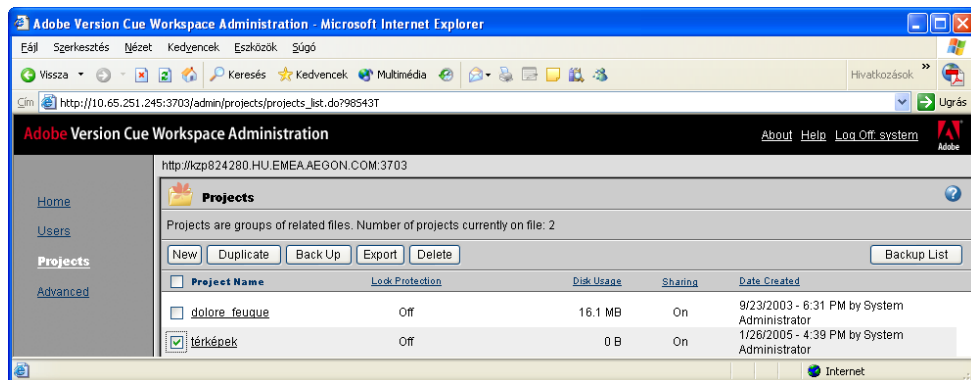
Adobe Version Cue Workspace Administration - Microsoft Internet Explorer

Fájl Szerkesztés Nézet Kedvencek Eszközök Súgó

Vissza Keresés Kedvencek Multimédia Hivatkozások

Cím http://10.65.251.245:3703/admin/projects/projects_list.do?98543T Ugrás

Adobe Version Cue Workspace Administration

About Help Log Off: system

Adobe

http://kzp824280.HU.EMEA.AEGON.COM:3703

Home

Users

Projects

Advanced

Projects

Projects are groups of related files. Number of projects currently on file: 2

New Duplicate Back Up Export Delete Backup List

| Project Name | Lock Protection | Disk Usage | Sharing | Date Created |
|---|---|---|---|---|
| dolore_feugue | Off | 16.1 MB | On | 9/23/2003 - 6:31 PM by System Administrator |
| térképek | Off | 0 B | On | 1/26/2005 - 4:39 PM by System Administrator |

Internet